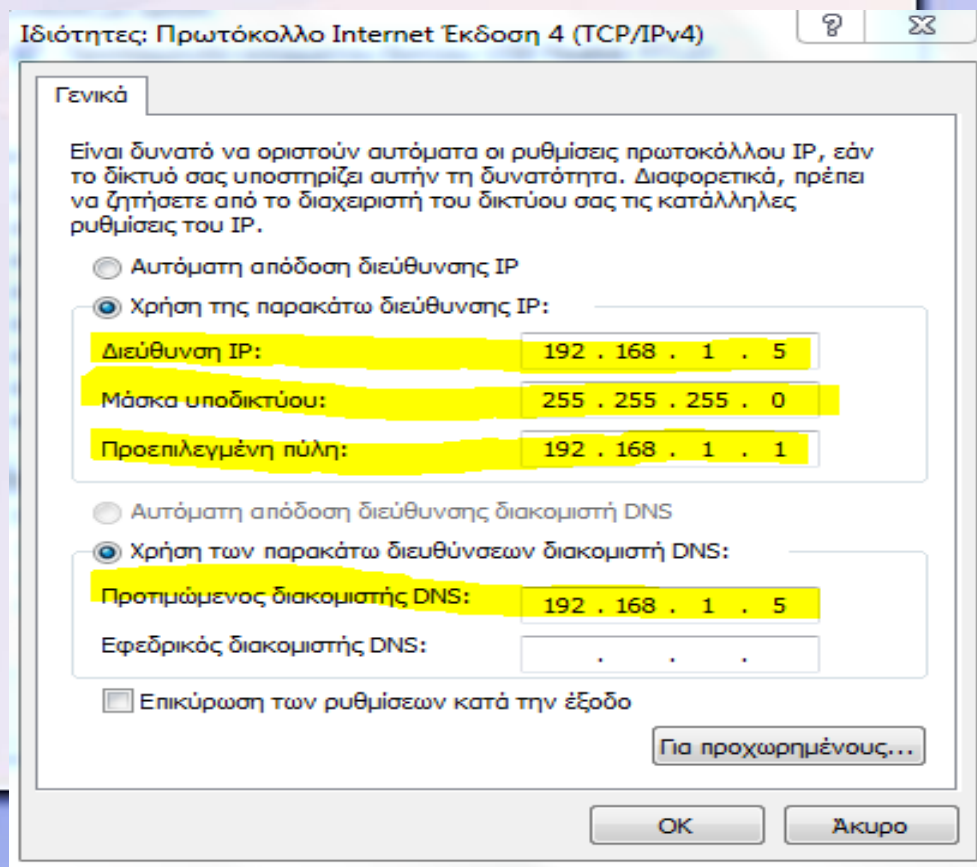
Ιδιότητες: Πρωτόκολλο Internet Έκδοση 4 (TCP/IPv4)

Γενικά

Είναι δυνατό να οριστούν αυτόματα οι ρυθμίσεις πρωτοκόλλου IP, εάν το δίκτυό σας υποστηρίζει αυτήν τη δυνατότητα. Διαφορετικά, πρέπει να ζητήσετε από το διαχειριστή του δικτύου σας τις κατάλληλες ρυθμίσεις του IP.

Αυτόματη απόδοση διεύθυνσης IP

Χρήση της παρακάτω διεύθυνσης IP:

Διεύθυνση IP: 192 . 168 . 1 . 5

Μάσκα υποδικτύου: 255 . 255 . 255 . 0

Προεπιλεγμένη πύλη: 192 . 168 . 1 . 1

Αυτόματη απόδοση διεύθυνσης διακομιστή DNS

Χρήση των παρακάτω διευθύνσεων διακομιστή DNS:

Προτιμώμενος διακομιστής DNS: 192 . 168 . 1 . 5

Εφεδρικός διακομιστής DNS: . . .

Επικύρωση των ρυθμίσεων κατά την έξοδο

Για προχωρημένους...

OK

Άκυρο